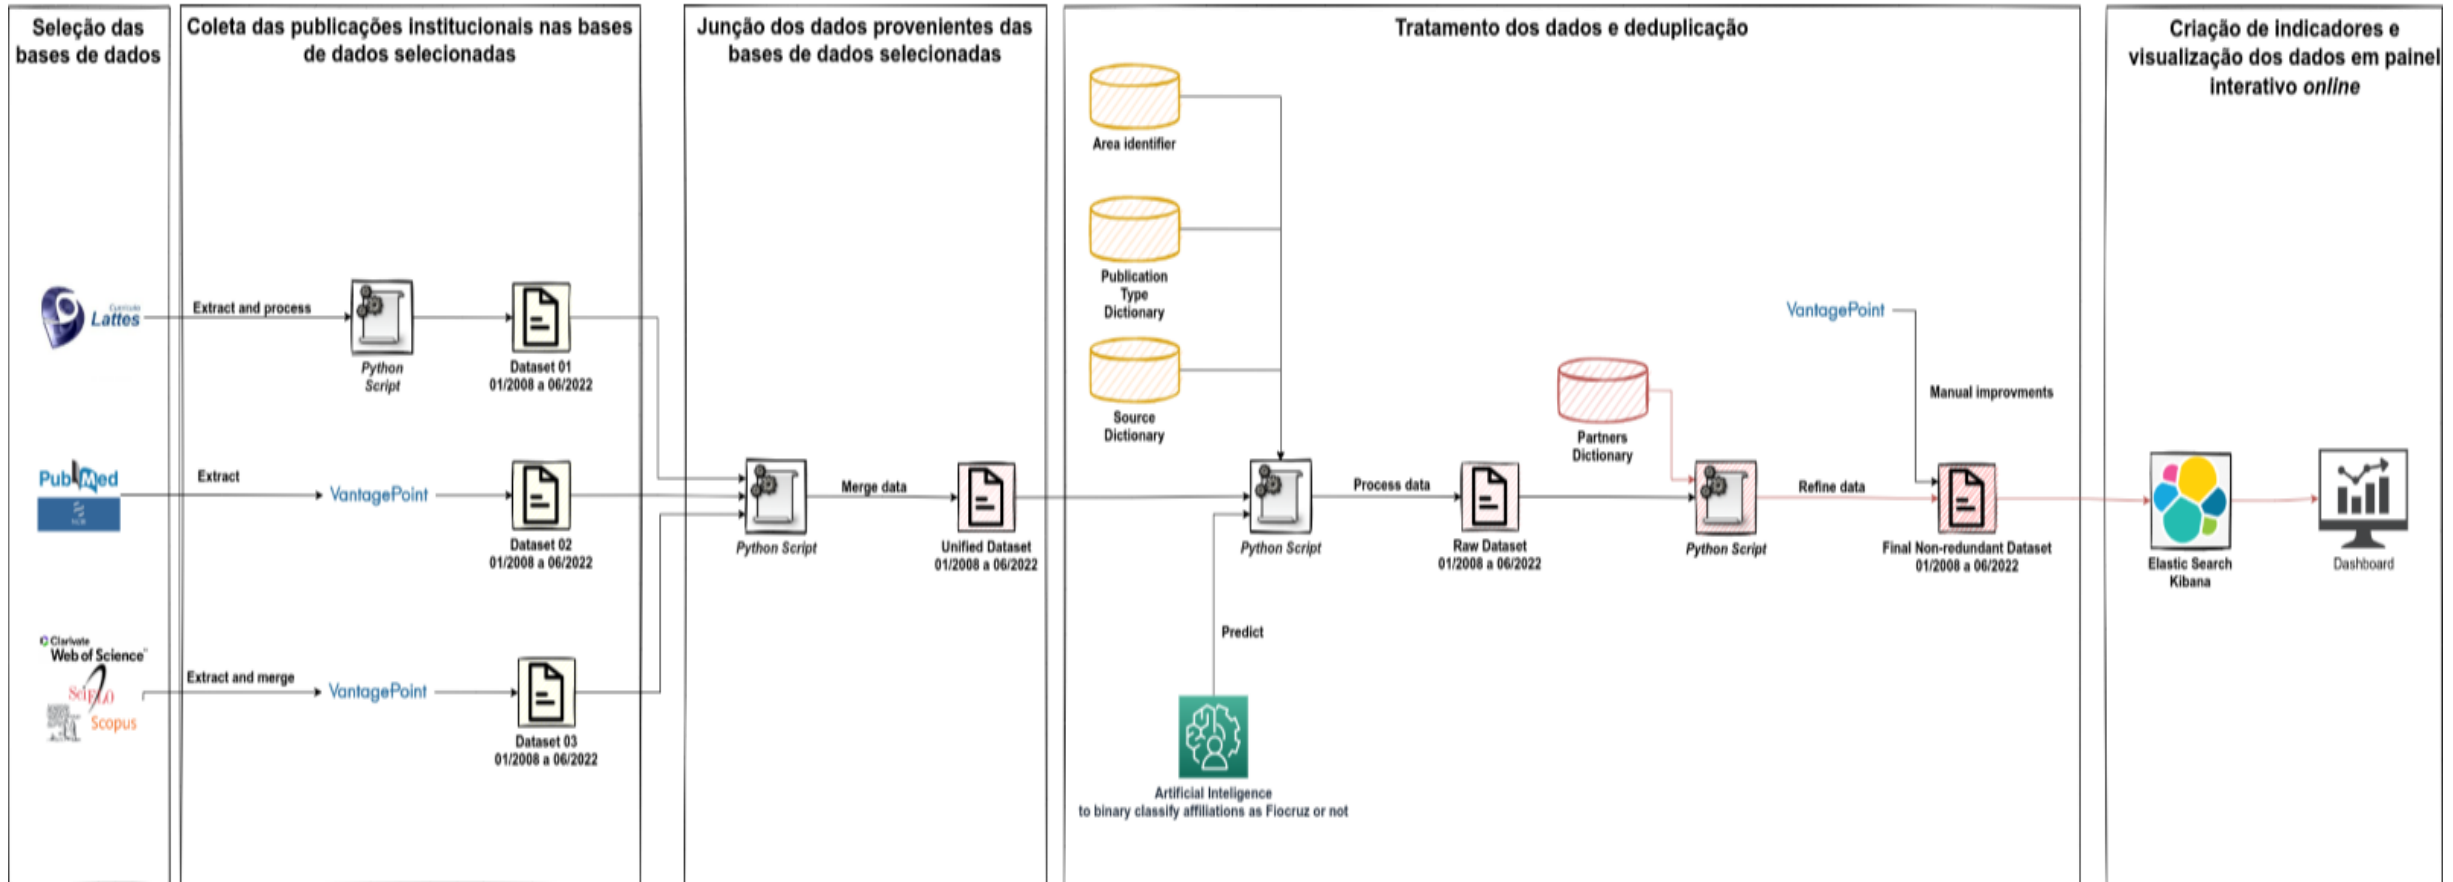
Seleção das bases de dados

Coleta das publicações institucionais nas bases de dados selecionadas

Junção dos dados provenientes das bases de dados selecionadas

Tratamento dos dados e deduplicação

Criação de indicadores e visualização dos dados em painel interativo *online*

Currículo Lattes

Extract and process

Python Script

Dataset 01
01/2008 a 06/2022

PubMed

Extract

VantagePoint

Dataset 02
01/2008 a 06/2022

Clarivate
Web of Science
SciELO
Scopus

Extract and merge

VantagePoint

Dataset 03
01/2008 a 06/2022

Python Script

Merge data

Unified Dataset
01/2008 a 06/2022

Area identifier

Publication Type Dictionary

Source Dictionary

Python Script

Predict

Artificial Inteligence
to binary classify affiliations as Fiocruz or not

Process data

Raw Dataset
01/2008 a 06/2022

Partners Dictionary

Python Script

Refine data

VantagePoint

Manual improvments

Final Non-redundant Dataset
01/2008 a 06/2022

Elastic Search Kibana

Dashboard